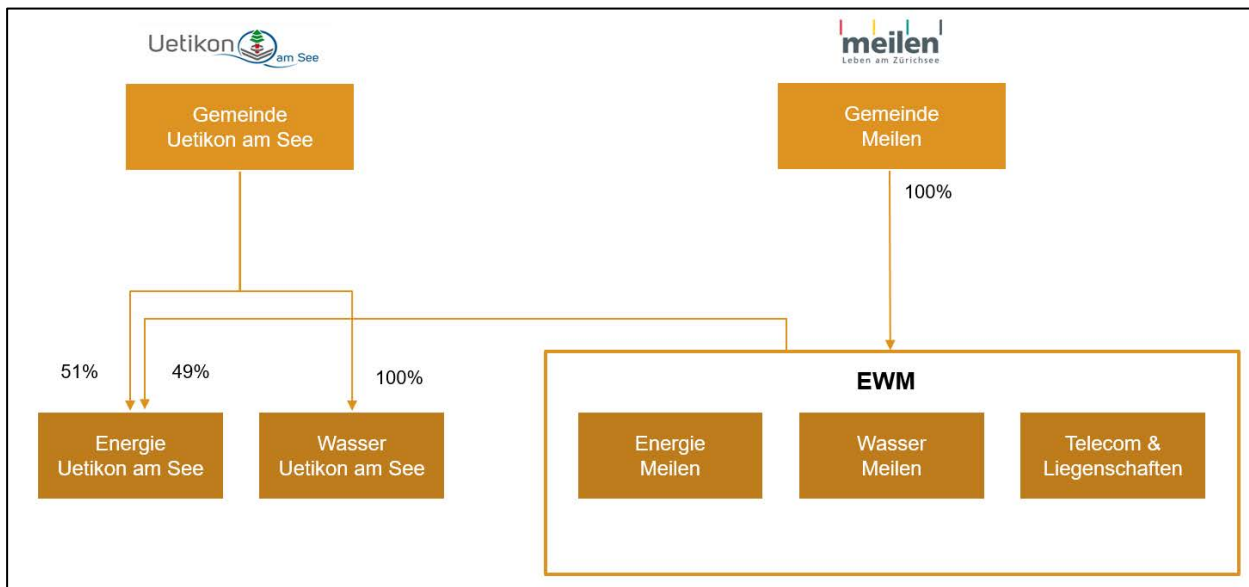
Uetikon am See

Gemeinde Uetikon am See

meilen
Leben am Zürichsee

Gemeinde Meilen

100%

51%

49%

100%

EWM

Energie Uetikon am See

Wasser Uetikon am See

Energie Meilen

Wasser Meilen

Telecom & Liegenschaften